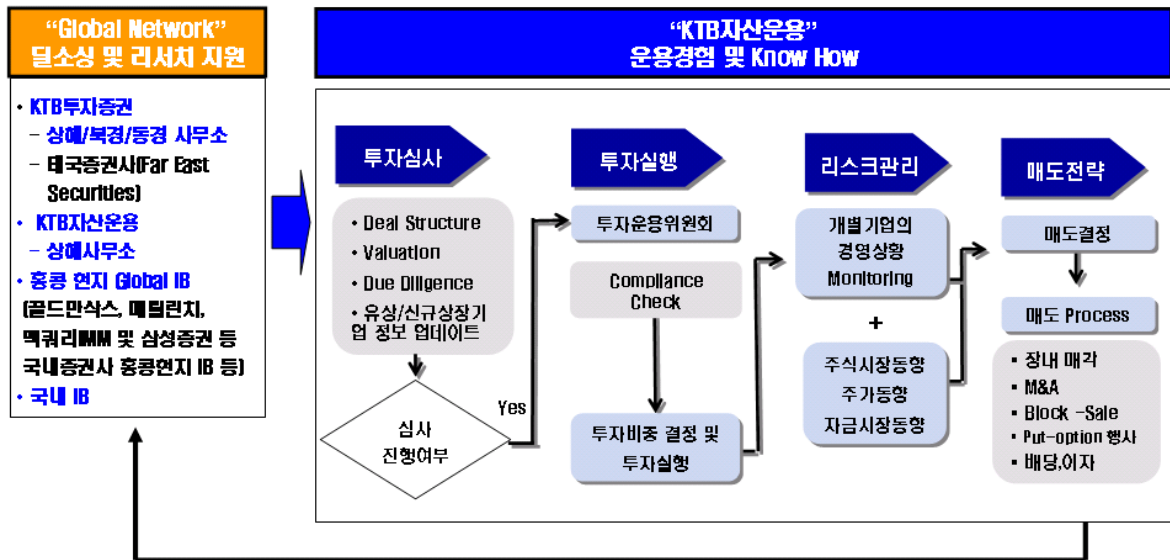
"Global Network"
딜소싱 및 리서치 지원

• KTB투자증권
– 상해/북경/동경 사무소
– 태국증권사(Far East Securities)
• KTB자산운용
– 상해사무소
• 홍콩 현지 Global IB
(골드만삭스, 메릴린치, 맥쿼리MM 및 삼성증권 등 국내증권사 홍콩현지 IB 등)
• 국내 IB

"KTB자산운용"
운용경험 및 Know How

투자심사

• Deal Structure
• Valuation
• Due Diligence
• 유상/신규상장기업 정보 업데이트

심사 진행여부

Yes

투자실행

투자운용위원회

Compliance Check

투자비중 결정 및 투자실행

리스크관리

개별기업의 경영상황 Monitoring

+

주식시장동향
주가동향
자금시장동향

매도전략

매도결정

매도 Process

• 장내 매각
• M&A
• Block -Sale
• Put-option 행사
• 배당,이자